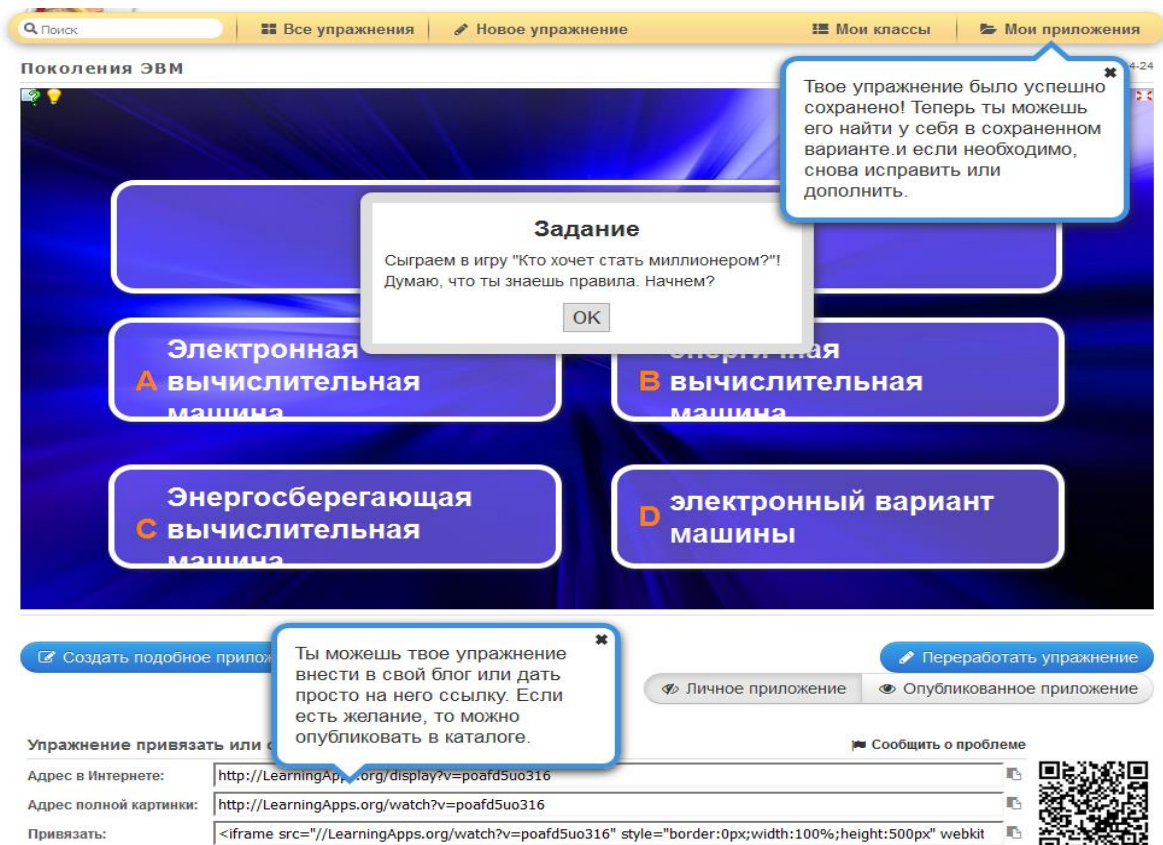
Поиск | Все упражнения | Новое упражнение | Мои классы | Мои приложения

Поколения ЭВМ

4-24

Твое упражнение было успешно сохранено! Теперь ты можешь его найти у себя в сохраненном варианте.и если необходимо, снова исправить или дополнить.

Задание

Сыграем в игру "Кто хочет стать миллионером?"! Думаю, что ты знаешь правила. Начнем?

OK

A Электронная вычислительная машина

B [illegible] вычислительная машина

C Энергосберегающая вычислительная машина

D электронный вариант машины

Создать подобное прилож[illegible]

Ты можешь твое упражнение внести в свой блог или дать просто на него ссылку. Если есть желание, то можно опубликовать в каталоге.

Переработать упражнение

Личное приложение | Опубликованное приложение

Упражнение привязать или с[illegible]

Сообщить о проблеме

| | |
|---|---|
| Адрес в Интернете: | http://LearningApps.org/display?v=poafd5uo316 |
| Адрес полной картинки: | http://LearningApps.org/watch?v=poafd5uo316 |
| Привязать: | <iframe src="//LearningApps.org/watch?v=poafd5uo316" style="border:0px;width:100%;height:500px" webkit |